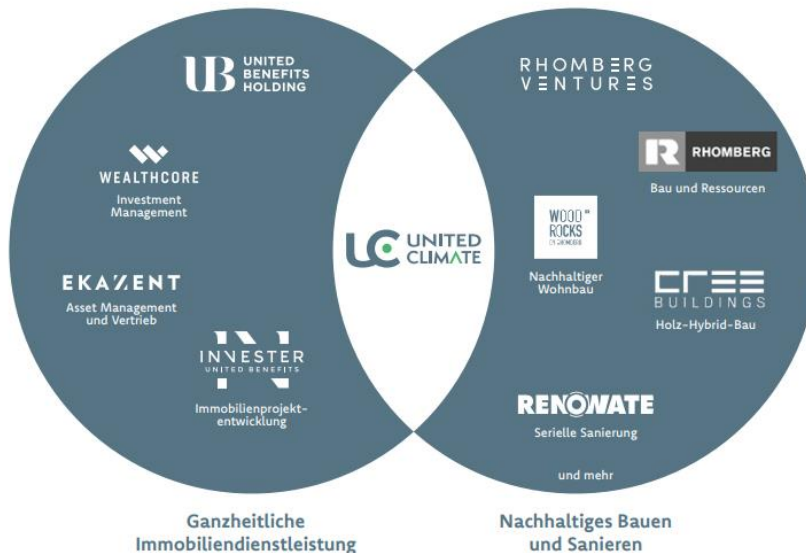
UB UNITED BENEFITS HOLDING

WEALTHCORE
Investment Management

EKAZENT
Asset Management und Vertrieb

INVESTER
UNITED BENEFITS
Immobilienprojektentwicklung

UC UNITED CLIMATE

RHOMBERG VENTURES

R RHOMBERG
Bau und Ressourcen

WOOD ROCKS
BY RHOMBERG
Nachhaltiger Wohnbau

CREE BUILDINGS
Holz-Hybrid-Bau

RENOWATE
Serielle Sanierung

und mehr

Ganzheitliche Immobiliendienstleistung

Nachhaltiges Bauen und Sanieren